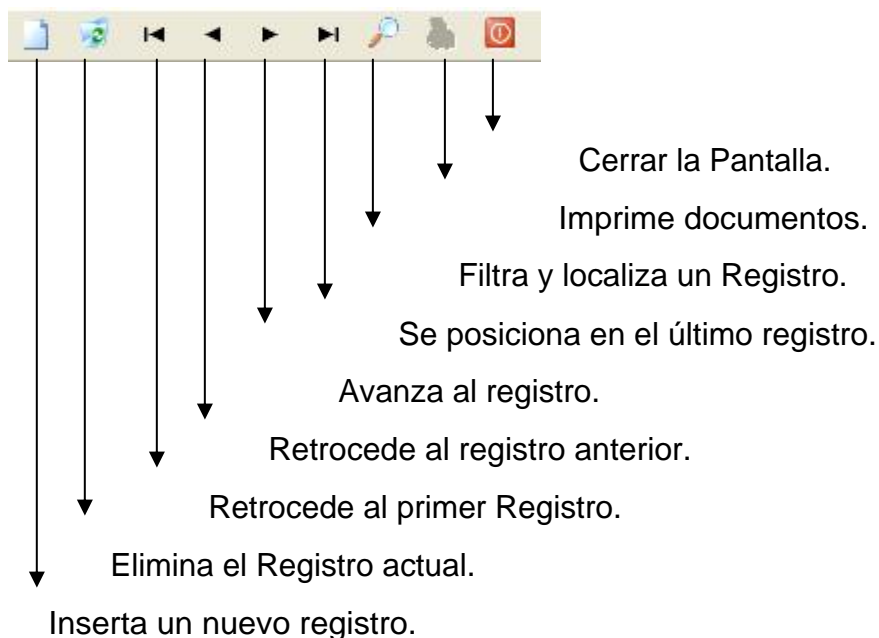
Cerrar la Pantalla.
Imprime documentos.
Filtra y localiza un Registro.
Se posiciona en el último registro.
Avanza al registro.
Retrocede al registro anterior.
Retrocede al primer Registro.
Elimina el Registro actual.
Inserta un nuevo registro.